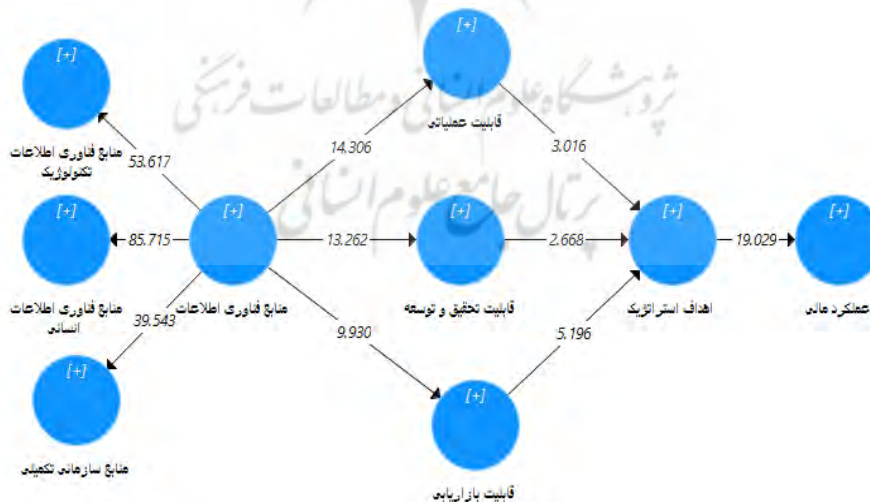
پژوهشگاه علوم انسانی و مطالعات فرهنگی
پرتال جامع علوم انسانی

[+]
منابع فناوری اطلاعات تکنولوژیک

53.617

[+]
منابع فناوری اطلاعات انسانی

85.715

[+]
منابع فناوری اطلاعات

39.543

[+]
منابع سازمانی تکمیلی

14.306

[+]
قابلیت عملیاتی

13.262

[+]
قابلیت تحقیق و توسعه

9.930

[+]
قابلیت بازاریابی

3.016

2.668

5.196

[+]
اهداف استراتژیک

19.029

[+]
عملکرد مالی